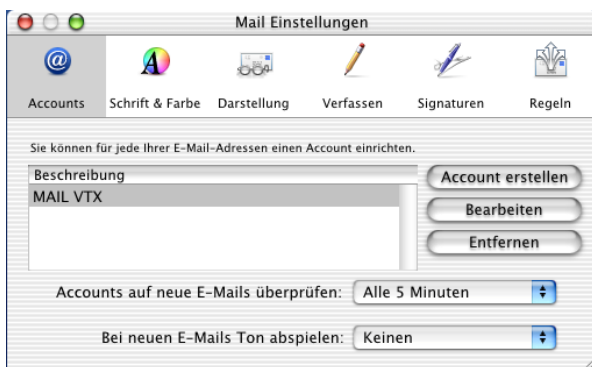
Mail Einstellungen

Accounts Schrift & Farbe Darstellung Verfassen Signaturen Regeln

Sie können für jede Ihrer E-Mail-Adressen einen Account einrichten.

Beschreibung
MAIL VTX

Account erstellen
Bearbeiten
Entfernen

Accounts auf neue E-Mails überprüfen: Alle 5 Minuten

Bei neuen E-Mails Ton abspielen: Keinen